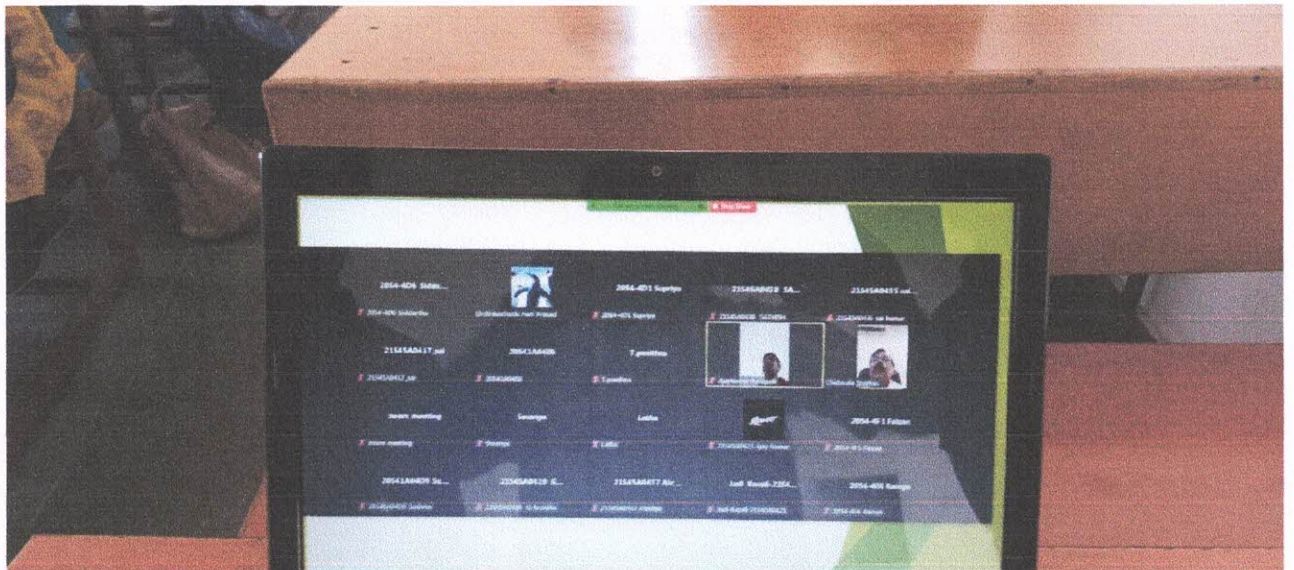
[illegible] Stop Share

2054-406 Siddh...
2054-406 Siddartha

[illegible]

2054-451 Supriya
2054-451 Supriya

21545A0420 SA...
21545A0420 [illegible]

21545A0455 sai...
21545A0455 sai kumar

21545A0417 sai
21545A0417 sai

20541A0406
20541A0406

T.pavithra
T.pavithra

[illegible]

Chaitanya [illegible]

zoom meeting
zoom meeting

Swarupa
Swarupa

Latha
Latha

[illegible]

2054-411 Faizan
2054-411 Faizan

20541A0409 Sa...
20541A0409 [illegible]

21545A0420 G...
21545A0420 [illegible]

21545A0437 Ajr...
21545A0437 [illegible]

Jadi Ravali 2154...
Jadi Ravali 21545A0425

2054-408 Ramya
2054-408 Ramya